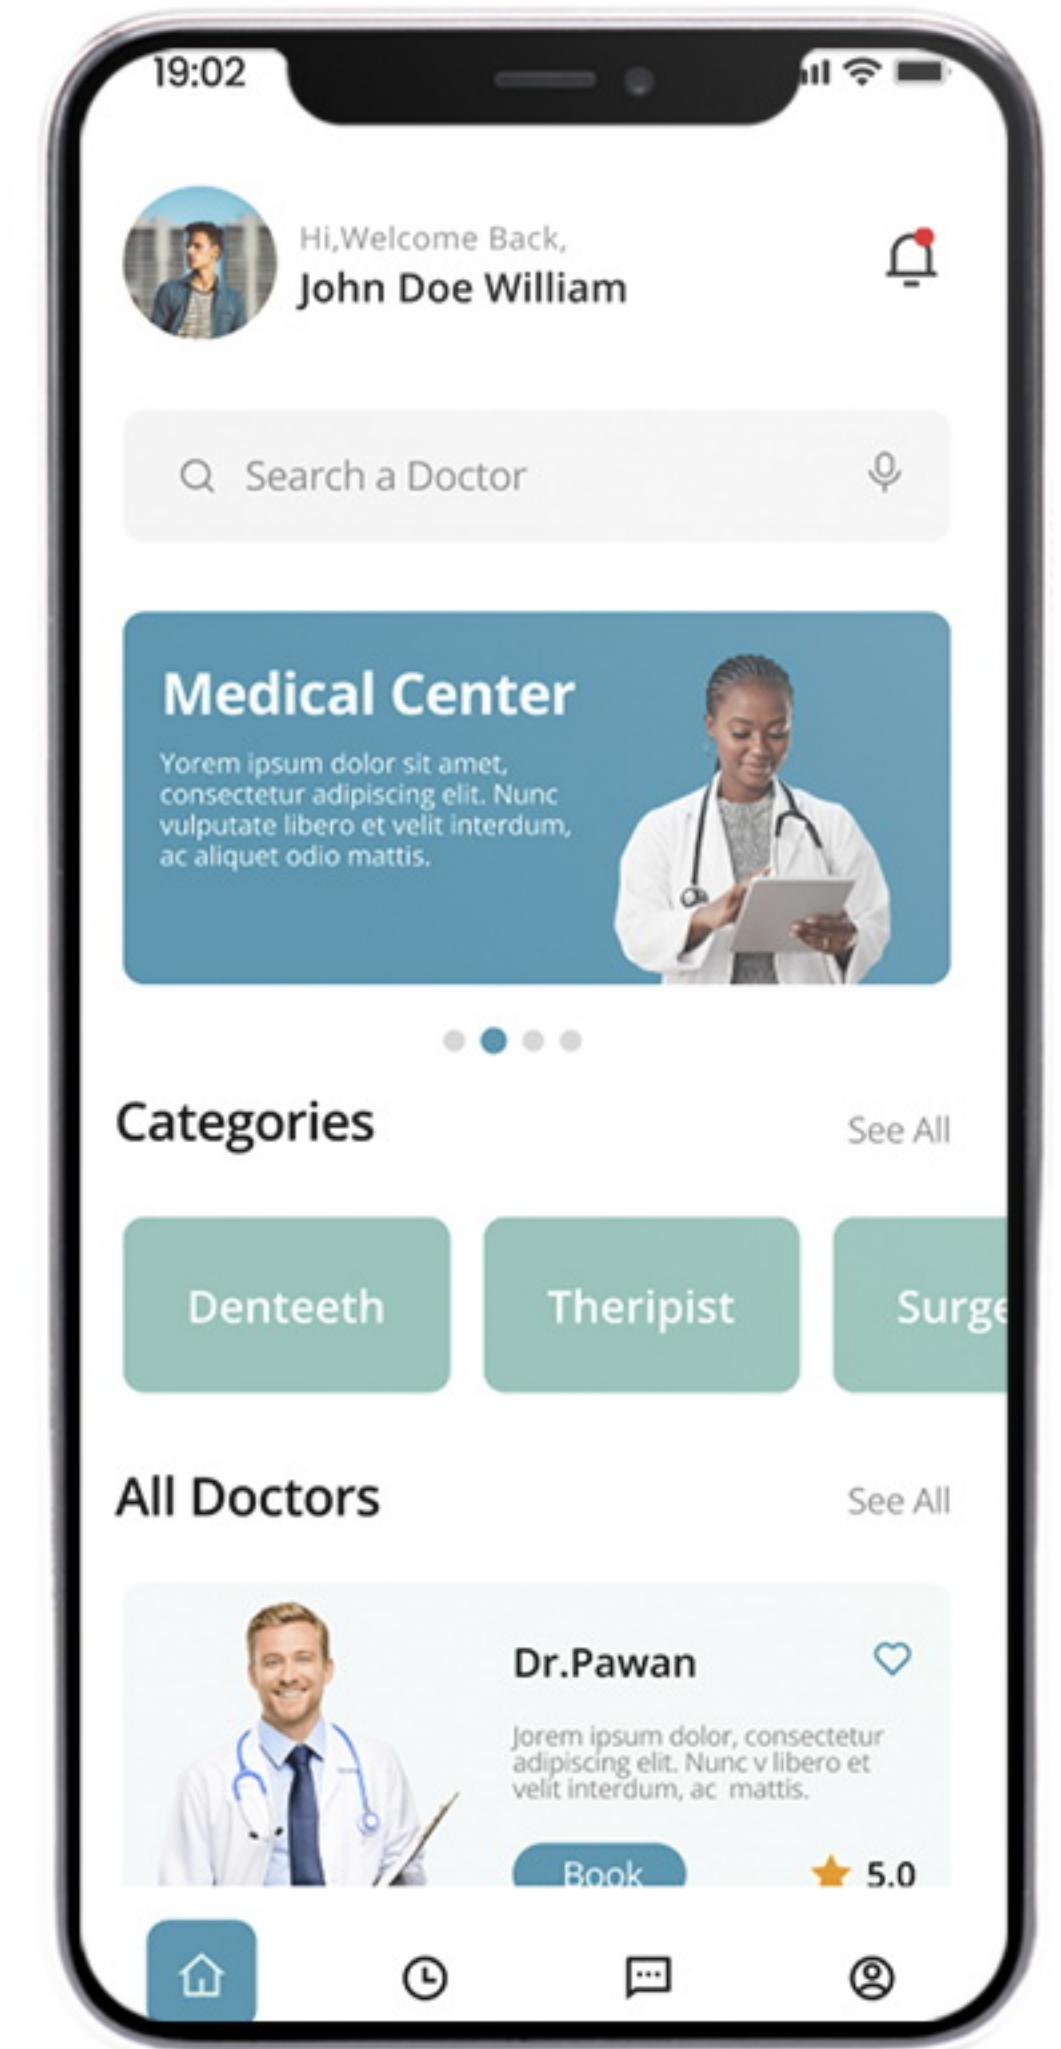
19:02

Hi,Welcome Back,
John Doe William

Search a Doctor

Medical Center

Yorem ipsum dolor sit amet, consectetur adipiscing elit. Nunc vulputate libero et velit interdum, ac aliquet odio mattis.

Categories

See All

Denteeth

Theripist

Surge

All Doctors

See All

Dr.Pawan

Jorem ipsum dolor, consectetur adipiscing elit. Nunc v libero et velit interdum, ac mattis.

Book

5.0